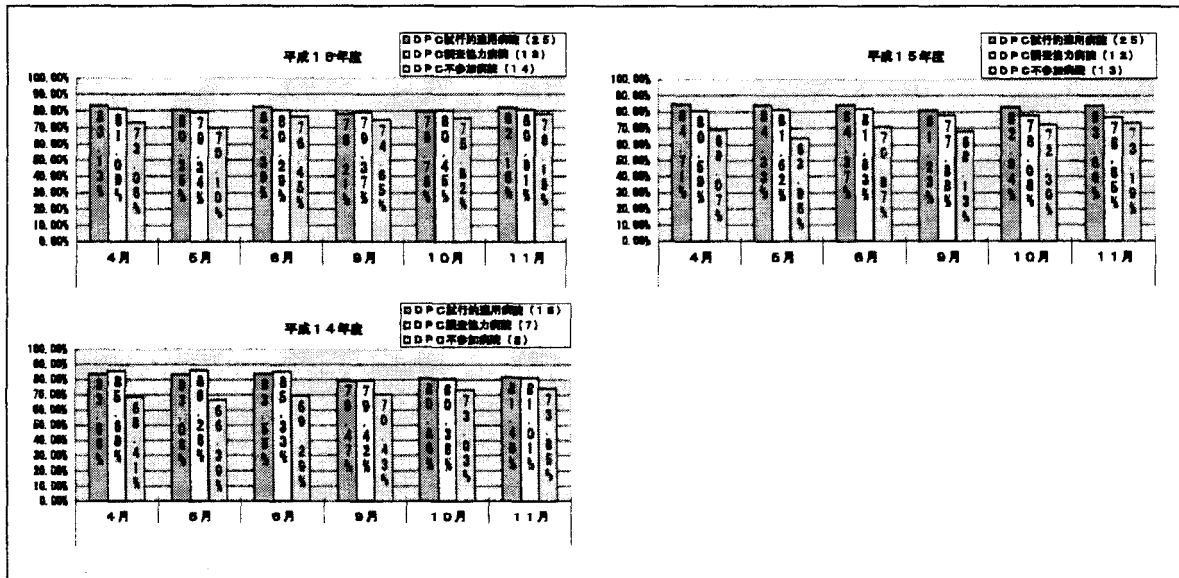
平成16年度

DPC試行的適用病院（25）
DPC調査協力病院（13）
DPC不参加病院（14）

100.00%
90.00%
80.00%
70.00%
60.00%
50.00%
40.00%
30.00%
20.00%
10.00%
0.00%

83.13%　81.09%　73.06%
80.35%　79.34%　70.10%
82.38%　80.29%　76.45%
79.21%　79.37%　74.65%
79.74%　80.45%　75.52%
82.18%　80.91%　78.18%

4月　5月　6月　9月　10月　11月

平成15年度

DPC試行的適用病院（25）
DPC調査協力病院（13）
DPC不参加病院（13）

100.00%
90.00%
80.00%
70.00%
60.00%
50.00%
40.00%
30.00%
20.00%
10.00%
0.00%

84.71%　80.59%　69.07%
84.33%　81.62%　63.95%
84.37%　81.83%　70.87%
81.23%　77.88%　69.13%
82.94%　78.68%　72.30%
83.66%　76.85%　73.19%

4月　5月　6月　9月　10月　11月

平成14年度

DPC試行的適用病院（16）
DPC調査協力病院（7）
DPC不参加病院（8）

100.00%
90.00%
80.00%
70.00%
60.00%
50.00%
40.00%
30.00%
20.00%
10.00%
0.00%

83.66%　85.68%　68.41%
83.06%　86.28%　66.30%
83.52%　85.33%　69.29%
78.47%　79.42%　70.43%
80.46%　80.38%　73.03%
81.48%　81.01%　73.85%

4月　5月　6月　9月　10月　11月